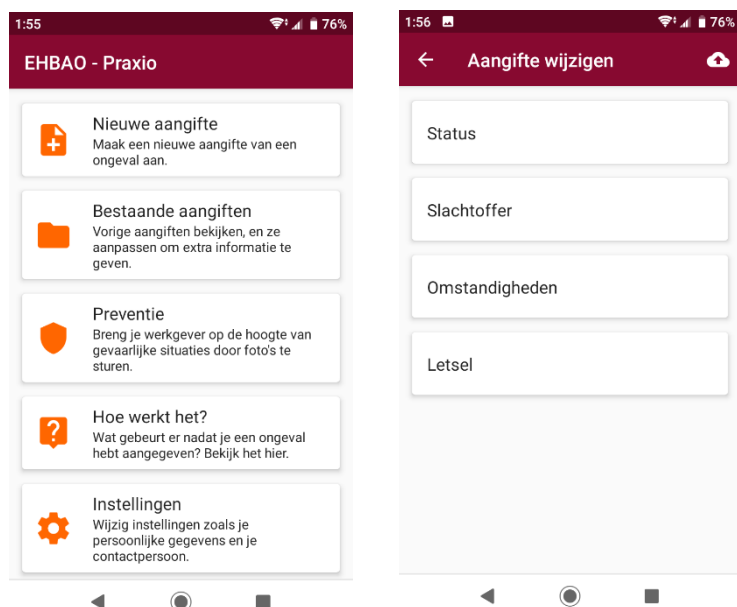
1:55 76%

EHBAO - Praxio

Nieuwe aangifte
Maak een nieuwe aangifte van een ongeval aan.

Bestaande aangiften
Vorige aangiften bekijken, en ze aanpassen om extra informatie te geven.

Preventie
Breng je werkgever op de hoogte van gevaarlijke situaties door foto's te sturen.

Hoe werkt het?
Wat gebeurt er nadat je een ongeval hebt aangegeven? Bekijk het hier.

Instellingen
Wijzig instellingen zoals je persoonlijke gegevens en je contactpersoon.

1:56 76%

Aangifte wijzigen

Status

Slachtoffer

Omstandigheden

Letsel